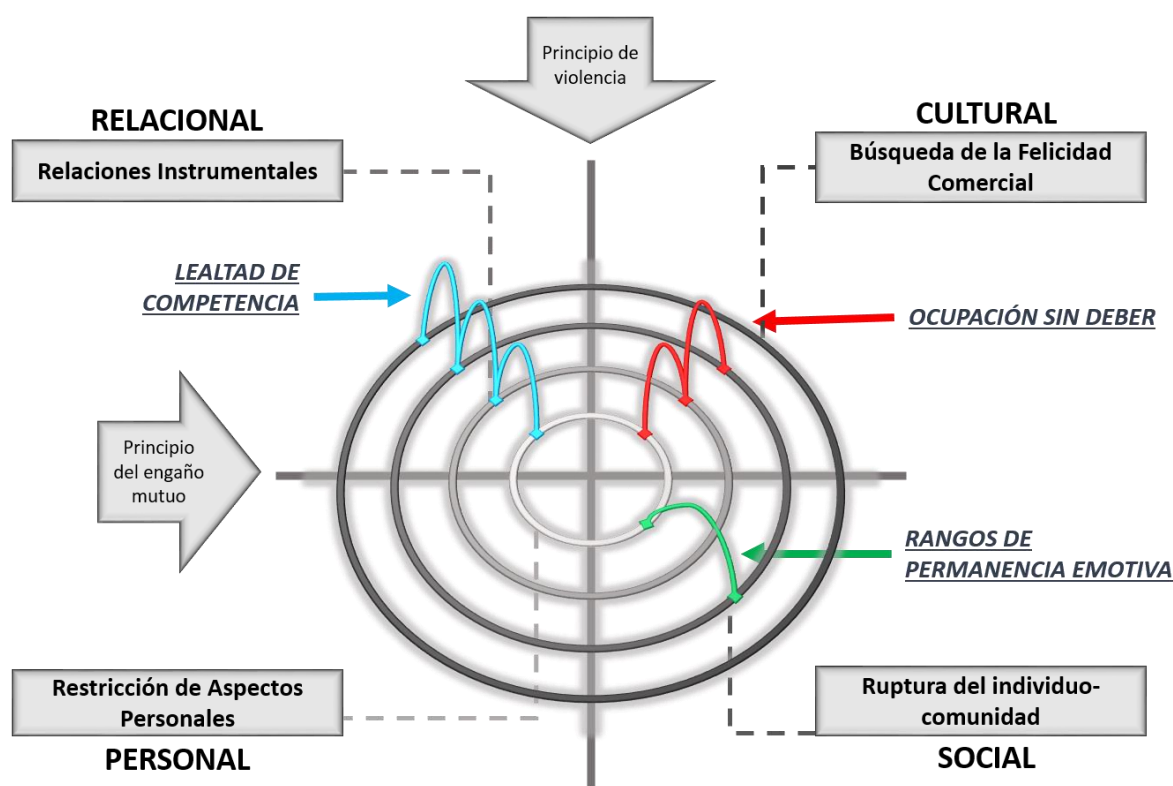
Principio de violencia

RELACIONAL

Relaciones Instrumentales

CULTURAL

Búsqueda de la Felicidad Comercial

LEALTAD DE COMPETENCIA

OCUPACIÓN SIN DEBER

Principio del engaño mutuo

RANGOS DE PERMANENCIA EMOTIVA

Restricción de Aspectos Personales

PERSONAL

Ruptura del individuo-comunidad

SOCIAL